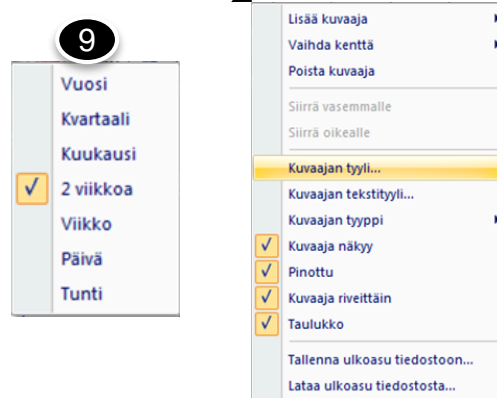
9

Vuosi
Kvartaali
Kuukausi
✓ 2 viikkoa
Viikko
Päivä
Tunti

Lisää kuvaaja
Vaihda kenttä
Poista kuvaaja
Siirrä vasemmalle
Siirrä oikealle
Kuvaajan tyyli...
Kuvaajan tekstityyli...
Kuvaajan tyyppi
✓ Kuvaaja näkyy
✓ Pinottu
✓ Kuvaaja riveittäin
✓ Taulukko
Tallenna ulkoasu tiedostoon...
Lataa ulkoasu tiedostosta...